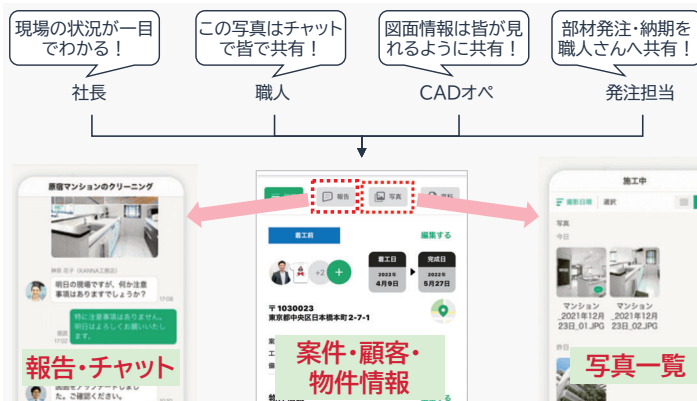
現場の状況が一目でわかる！

社長

この写真はチャットで皆で共有！

職人

図面情報は皆が見れるように共有！

CADオペ

部材発注・納期を職人さんへ共有！

発注担当

原宿マンションのクリーニング

明日の現場ですが、何か注意事項はありますでしょうか？

特に注意事項はありません。明日はよろしくお願いいたします。

図面をアップデートしましたので、ご確認ください。

報告・チャット

報告

写真

着工前

編集する

着工日
2022年
4月9日

完成日
2022年
5月27日

〒1030023
東京都中央区日本橋本町 2-7-1

案件・顧客・物件情報

施工中

撮影日順

選択

写真

今日

マンション_2021年12月23日_01.JPG

マンション_2021年12月23日_02.JPG

写真一覧